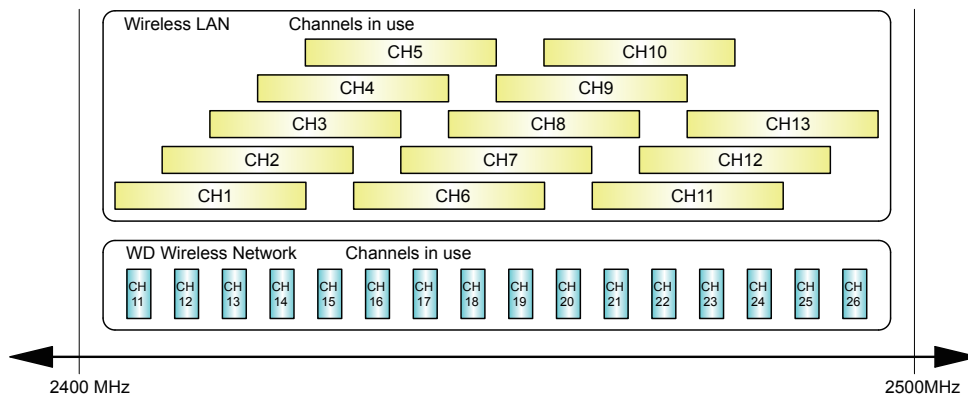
Wireless LAN Channels in use

CH5 CH10
CH4 CH9
CH3 CH8 CH13
CH2 CH7 CH12
CH1 CH6 CH11

WD Wireless Network Channels in use

CH 11 CH 12 CH 13 CH 14 CH 15 CH 16 CH 17 CH 18 CH 19 CH 20 CH 21 CH 22 CH 23 CH 24 CH 25 CH 26

2400 MHz 2500MHz